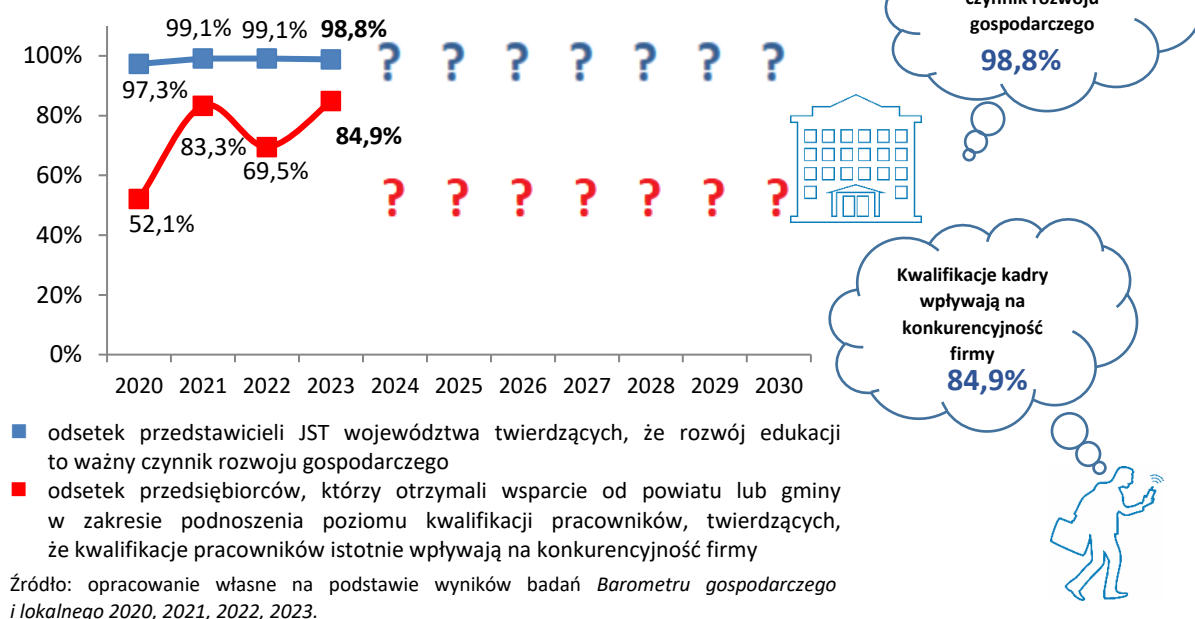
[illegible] czynnik rozwoju gospodarczego
98,8%

100%
80%
60%
40%
20%
0%

99,1% 99,1% **98,8%**
97,3%
83,3%
69,5%
**84,9%**
52,1%

? ? ? ? ? ? ?
? ? ? ? ? ? ?

2020 2021 2022 2023 2024 2025 2026 2027 2028 2029 2030

Kwalifikacje kadry wpływają na konkurencyjność firmy
84,9%

odsetek przedstawicieli JST województwa twierdzących, że rozwój edukacji to ważny czynnik rozwoju gospodarczego

odsetek przedsiębiorców, którzy otrzymali wsparcie od powiatu lub gminy w zakresie podnoszenia poziomu kwalifikacji pracowników, twierdzących, że kwalifikacje pracowników istotnie wpływają na konkurencyjność firmy

Źródło: opracowanie własne na podstawie wyników badań *Barometru gospodarczego i lokalnego 2020, 2021, 2022, 2023.*